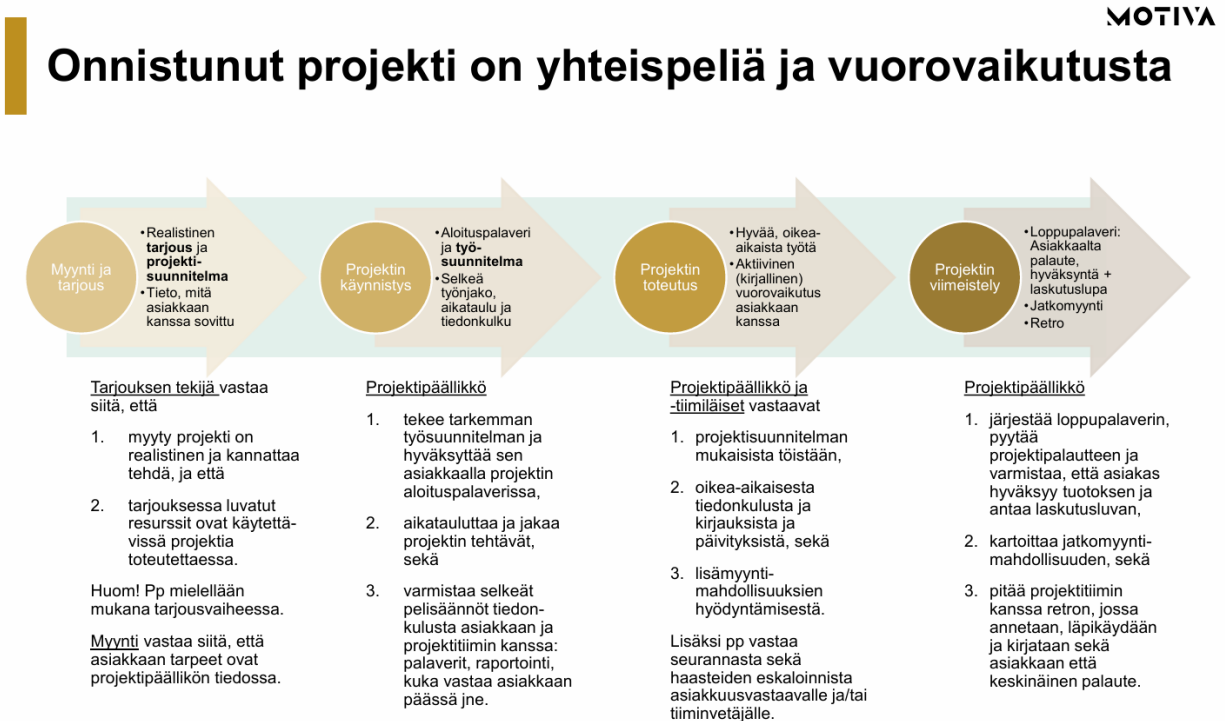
MOTIVA

Onnistunut projekti on yhteispeliä ja vuorovaikutusta

Myynti ja tarjous

• Realistinen tarjous ja projektisuunnitelma
• Tieto, mitä asiakkaan kanssa sovittu

Projektin käynnistys

• Aloituspalaveri ja työsuunnitelma
• Selkeä työnjako, aikataulu ja tiedonkulku

Projektin toteutus

• Hyvää, oikea-aikaista työtä
• Aktiivinen (kirjallinen) vuorovaikutus asiakkaan kanssa

Projektin viimeistely

• Loppupalaveri: Asiakkaalta palaute, hyväksyntä + laskutuslupa
• Jatkomyynti
• Retro

Tarjouksen tekijä vastaa siitä, että

1. myyty projekti on realistinen ja kannattaa tehdä, ja että

2. tarjouksessa luvatut resurssit ovat käytettävissä projektia toteutettaessa.

Huom! Pp mielellään mukana tarjousvaiheessa.

Myynti vastaa siitä, että asiakkaan tarpeet ovat projektipäällikön tiedossa.

Projektipäällikkö

1. tekee tarkemman työsuunnitelman ja hyväksyttää sen asiakkaalla projektin aloituspalaverissa,

2. aikatauluttaa ja jakaa projektin tehtävät, sekä

3. varmistaa selkeät pelisäännöt tiedonkulusta asiakkaan ja projektitiimin kanssa: palaverit, raportointi, kuka vastaa asiakkaan päässä jne.

Projektipäällikkö ja -tiimiläiset vastaavat

1. projektisuunnitelman mukaisista töistään,

2. oikea-aikaisesta tiedonkulusta ja kirjauksista ja päivityksistä, sekä

3. lisämyyntimahdollisuuksien hyödyntämisestä.

Lisäksi pp vastaa seurannasta sekä haasteiden eskaloinnista asiakkuusvastaavalle ja/tai tiiminvetäjälle.

Projektipäällikkö

1. järjestää loppupalaverin, pyytää projektipalautteen ja varmistaa, että asiakas hyväksyy tuotoksen ja antaa laskutusluvan,

2. kartoittaa jatkomyyntimahdollisuuden, sekä

3. pitää projektitiimin kanssa retron, jossa annetaan, läpikäydään ja kirjataan sekä asiakkaan että keskinäinen palaute.